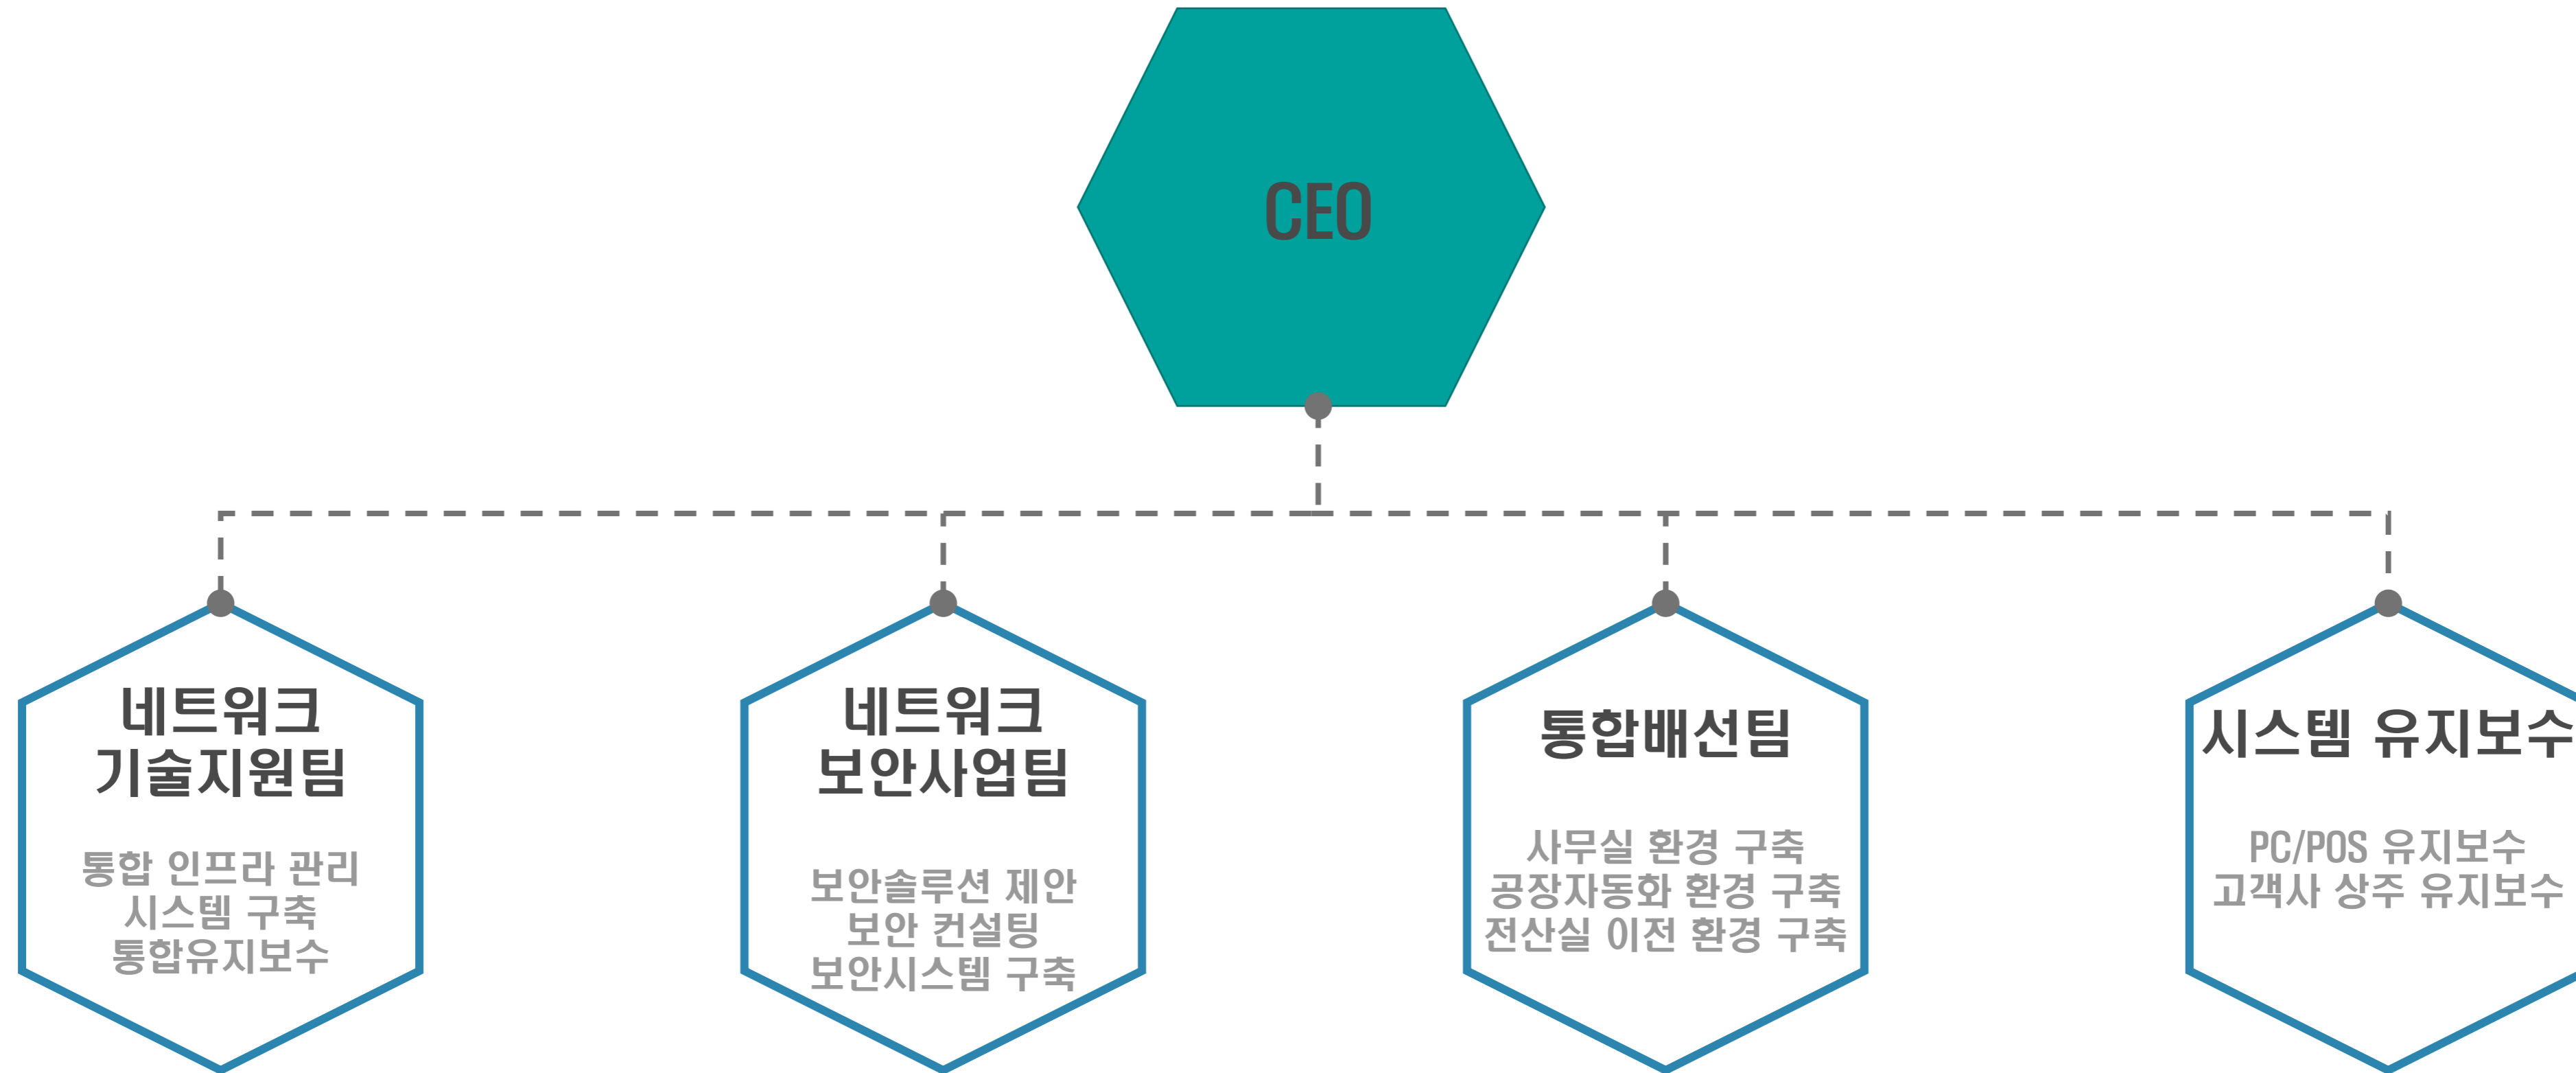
CEO

네트워크
기술지원팀

통합 인프라 관리
시스템 구축
통합유지보수

네트워크
보안사업팀

보안솔루션 제안
보안 컨설팅
보안시스템 구축

통합배선팀

사무실 환경 구축
공장자동화 환경 구축
전산실 이전 환경 구축

시스템 유지보수

PC/POS 유지보수
고객사 상주 유지보수